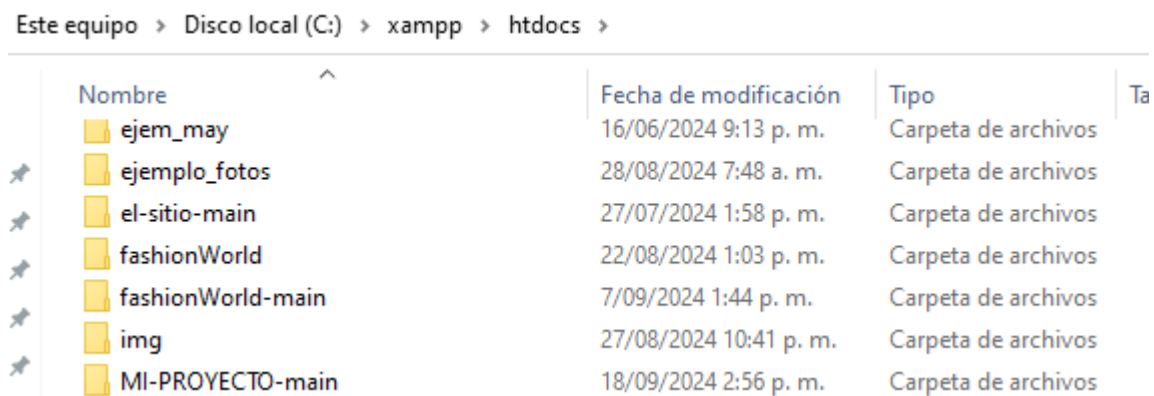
Este equipo > Disco local (C:) > xampp > htdocs >

| Nombre | Fecha de modificación | Tipo | Ta |
|---|---|---|---|
| ejem_may | 16/06/2024 9:13 p. m. | Carpeta de archivos | |
| ejemplo_fotos | 28/08/2024 7:48 a. m. | Carpeta de archivos | |
| el-sitio-main | 27/07/2024 1:58 p. m. | Carpeta de archivos | |
| fashionWorld | 22/08/2024 1:03 p. m. | Carpeta de archivos | |
| fashionWorld-main | 7/09/2024 1:44 p. m. | Carpeta de archivos | |
| img | 27/08/2024 10:41 p. m. | Carpeta de archivos | |
| MI-PROYECTO-main | 18/09/2024 2:56 p. m. | Carpeta de archivos | |